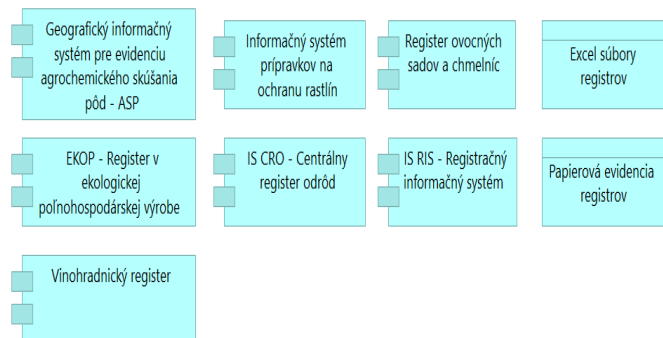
Geografický informačný systém pre evidenciu agrochemického skúšania pôd - ASP

Informačný systém prípravkov na ochranu rastlín

Register ovocných sadov a chmelníc

Excel súbory registrov

EKOP - Register v ekologickej poľnohospodárskej výrobe

IS CRO - Centrálny register odrôd

IS RIS - Registračný informačný systém

Papierová evidencia registrov

Vinohradnický register